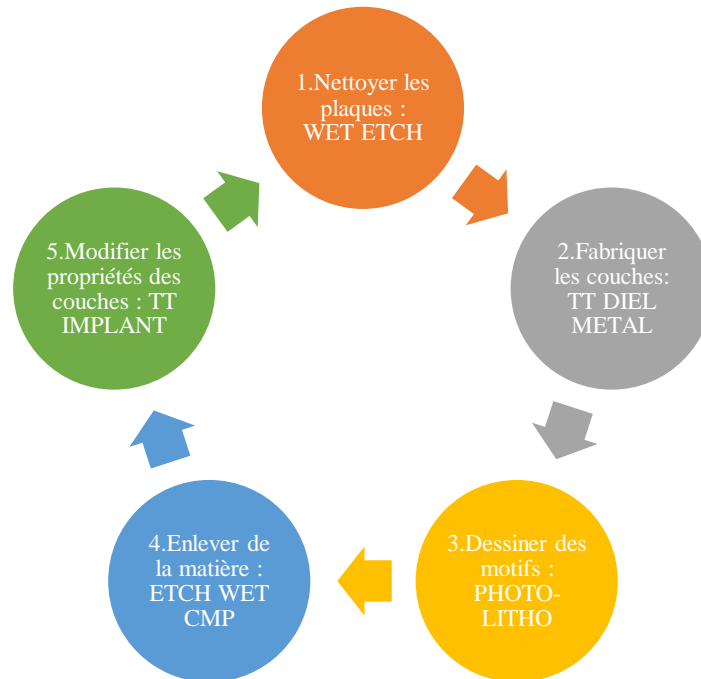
1.Nettoyer les plaques : WET ETCH

2.Fabriquer les couches: TT DIEL METAL

3.Dessiner des motifs : PHOTO-LITHO

4.Enlever de la matière : ETCH WET CMP

5.Modifier les propriétés des couches : TT IMPLANT